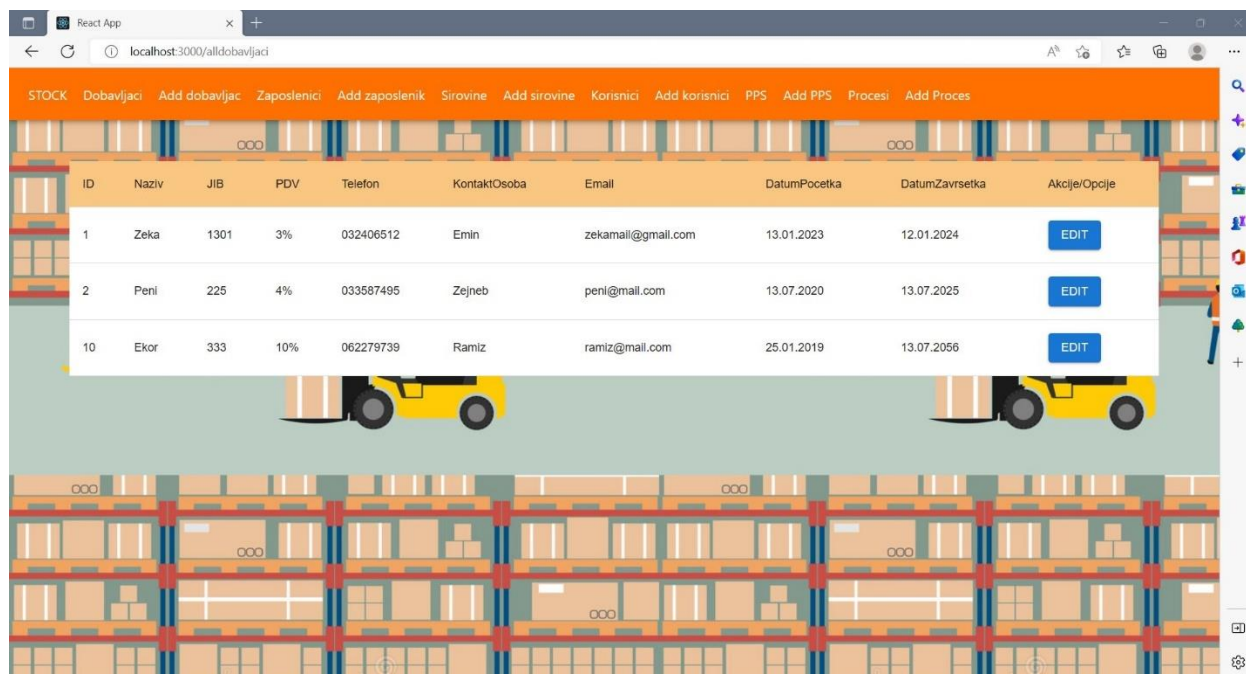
React App

localhost:3000/alldobavljaci

STOCK Dobavljaci Add dobavljac Zaposlenici Add zaposlenik Sirovine Add sirovine Korisnici Add korisnici PPS Add PPS Procesi Add Proces

| ID | Naziv | JIB | PDV | Telefon | KontaktOsoba | Email | DatumPocetka | DatumZavrsetka | Akcije/Opcije |
|---|---|---|---|---|---|---|---|---|---|
| 1 | Zeka | 1301 | 3% | 032406512 | Emin | zekamail@gmail.com | 13.01.2023 | 12.01.2024 | EDIT |
| 2 | Peni | 225 | 4% | 033587495 | Zejneb | peni@mail.com | 13.07.2020 | 13.07.2025 | EDIT |
| 10 | Ekor | 333 | 10% | 062279739 | Ramiz | ramiz@mail.com | 25.01.2019 | 13.07.2056 | EDIT |